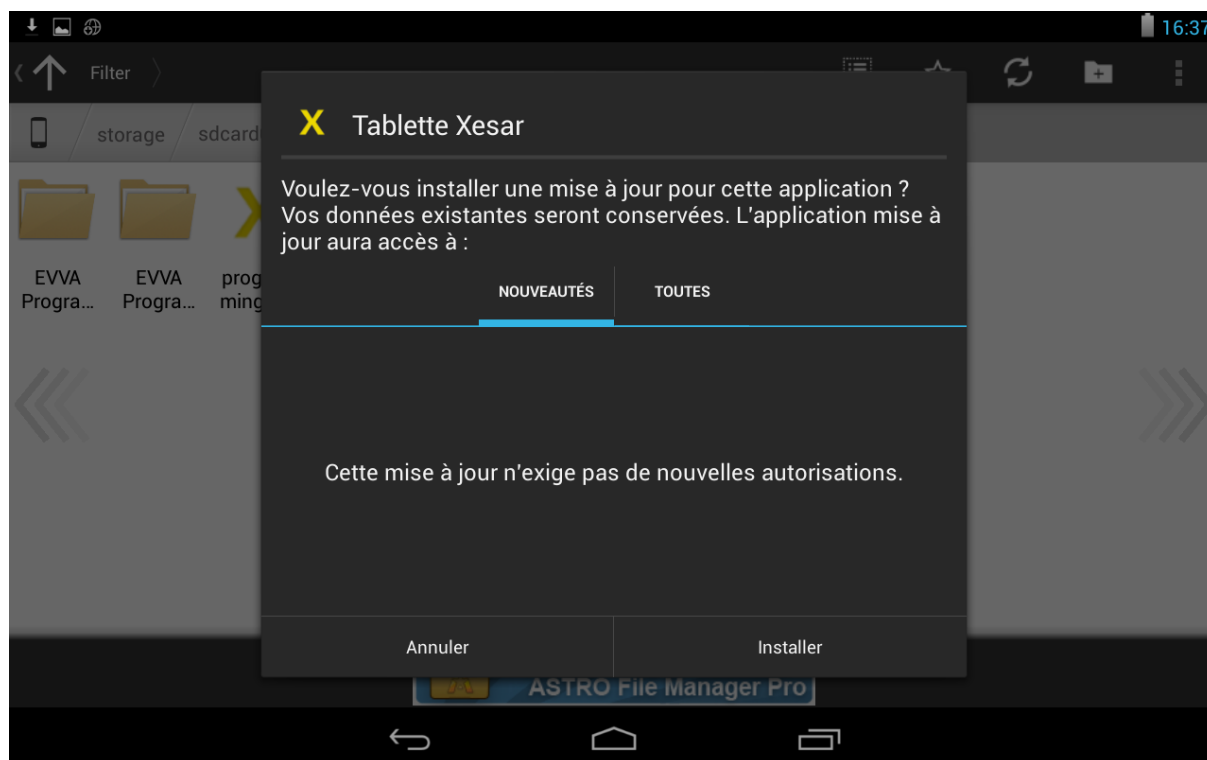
16:37

Filter

storage sdcard

EVVA Progra…

EVVA Progra…

prog ming

X Tablette Xesar

Voulez-vous installer une mise à jour pour cette application ? Vos données existantes seront conservées. L'application mise à jour aura accès à :

NOUVEAUTÉS

TOUTES

Cette mise à jour n'exige pas de nouvelles autorisations.

Annuler

Installer

ASTRO File Manager Pro